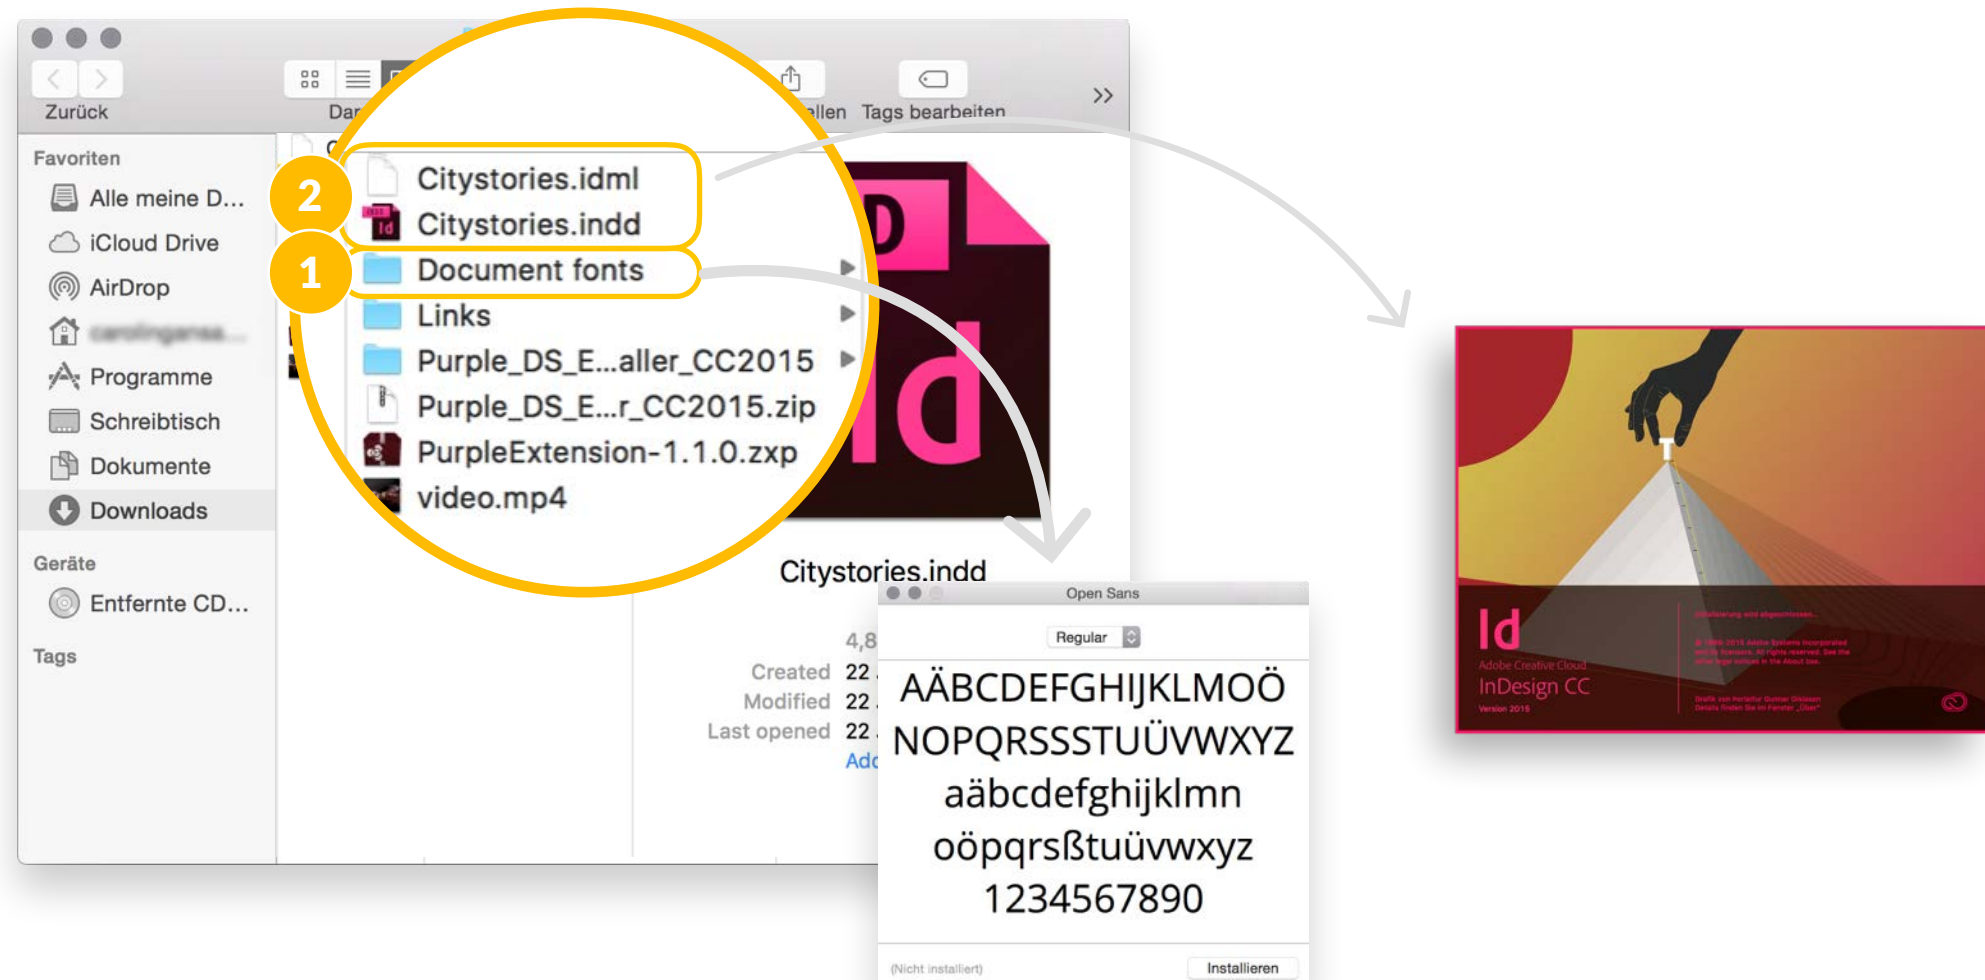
Zurück

Dar

llen Tags bearbeiten

Favoriten

Alle meine D...

iCloud Drive

AirDrop

Programme

Schreibtisch

Dokumente

Downloads

Geräte

Entfernte CD...

Tags

2

1

Citystories.idml

Citystories.indd

Document fonts

Links

Purple_DS_E...aller_CC2015

Purple_DS_E...r_CC2015.zip

PurpleExtension-1.1.0.zxp

video.mp4

Citystories.indd

4,8

Created 22

Modified 22

Last opened 22

Add

Open Sans

Regular

AÄBCDEFGHIJKLMOÖ
NOPQRSSSTUÜVWXYZ
aäbcdefghijklmn
oöpqrsßtuüvwxyz
1234567890

(Nicht installiert)

Installieren

Id

Adobe Creative Cloud

InDesign CC

Version 2015

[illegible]